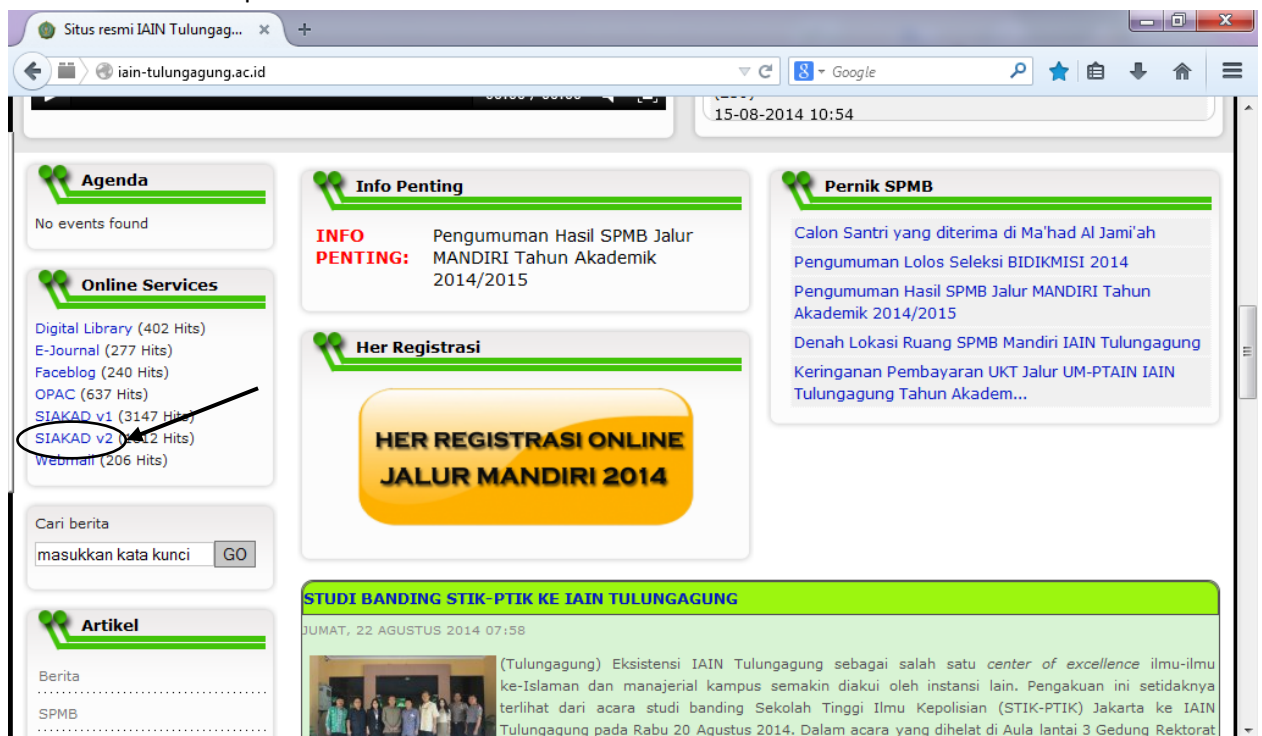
Situs resmi IAIN Tulungag... ×

iain-tulungagung.ac.id

Google

15-08-2014 10:54

Agenda

No events found

Online Services

Digital Library (402 Hits)
E-Journal (277 Hits)
Faceblog (240 Hits)
OPAC (637 Hits)
SIAKAD v1 (3147 Hits)
SIAKAD v2 ([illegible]12 Hits)
Webmail (206 Hits)

Cari berita

masukkan kata kunci GO

Artikel

Berita

SPMB

Info Penting

INFO PENTING: Pengumuman Hasil SPMB Jalur MANDIRI Tahun Akademik 2014/2015

Her Registrasi

HER REGISTRASI ONLINE JALUR MANDIRI 2014

Pernik SPMB

Calon Santri yang diterima di Ma'had Al Jami'ah

Pengumuman Lolos Seleksi BIDIKMISI 2014

Pengumuman Hasil SPMB Jalur MANDIRI Tahun Akademik 2014/2015

Denah Lokasi Ruang SPMB Mandiri IAIN Tulungagung

Keringanan Pembayaran UKT Jalur UM-PTAIN IAIN Tulungagung Tahun Akadem...

STUDI BANDING STIK-PTIK KE IAIN TULUNGAGUNG

JUMAT, 22 AGUSTUS 2014 07:58

(Tulungagung) Eksistensi IAIN Tulungagung sebagai salah satu center of excellence ilmu-ilmu ke-Islaman dan manajerial kampus semakin diakui oleh instansi lain. Pengakuan ini setidaknya terlihat dari acara studi banding Sekolah Tinggi Ilmu Kepolisian (STIK-PTIK) Jakarta ke IAIN Tulungagung pada Rabu 20 Agustus 2014. Dalam acara yang dihelat di Aula lantai 3 Gedung Rektorat